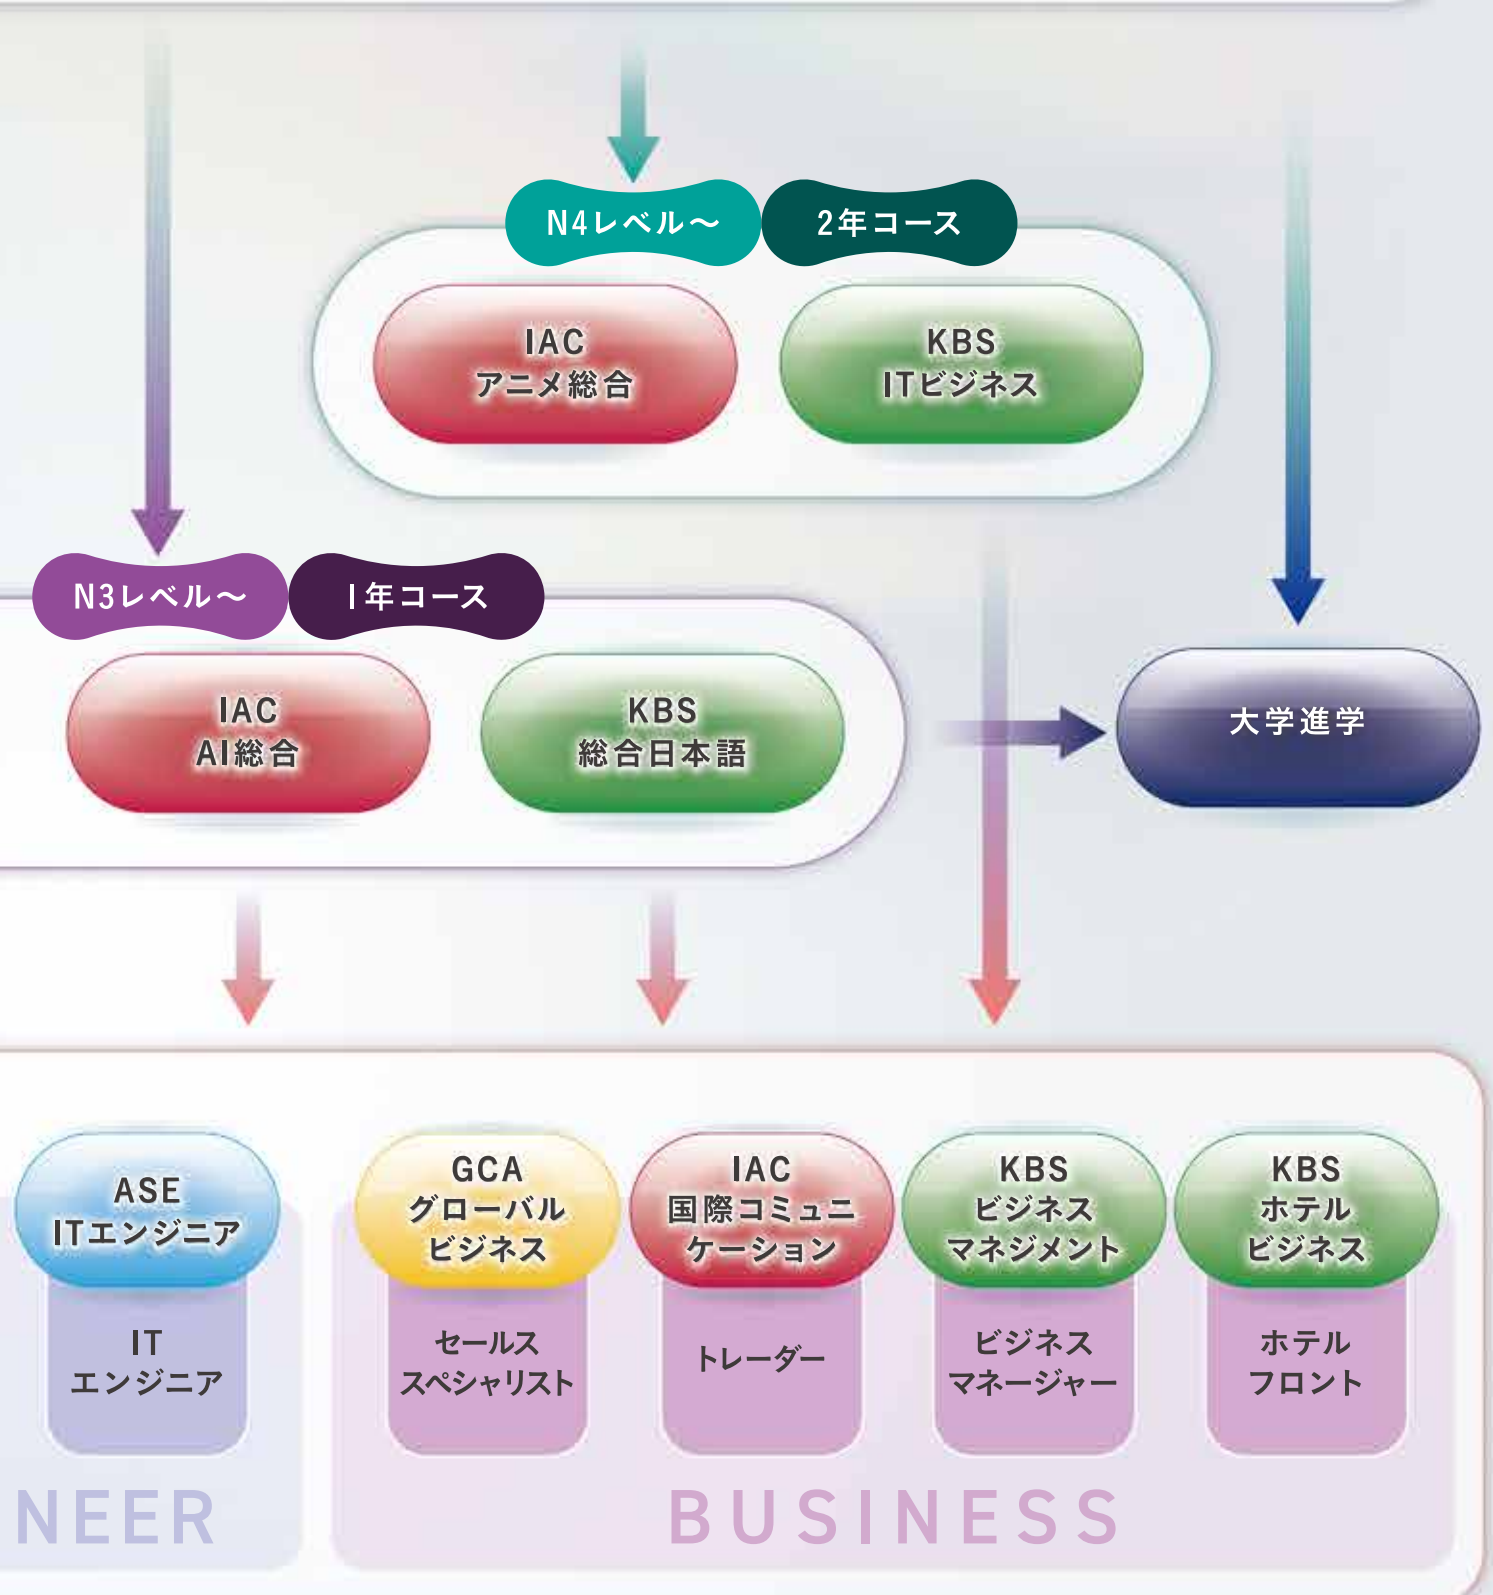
N4レベル～
2年コース
IAC
アニメ総合
KBS
ITビジネス

N3レベル～
1年コース
IAC
AI総合
KBS
総合日本語

大学進学

ASE
ITエンジニア
IT
エンジニア

GCA
グローバル
ビジネス
セールス
スペシャリスト

IAC
国際コミュニケーション
トレーダー

KBS
ビジネス
マネジメント
ビジネス
マネージャー

KBS
ホテル
ビジネス
ホテル
フロント

NEER
BUSINESS